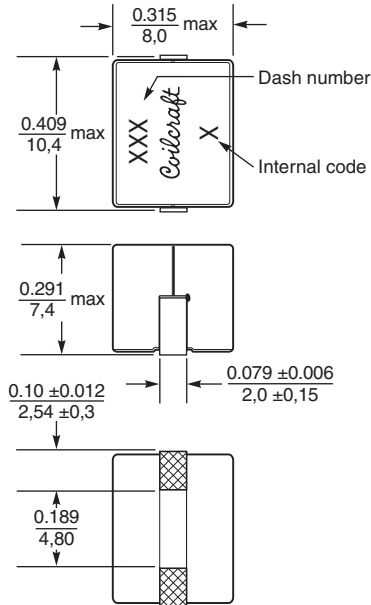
$\frac{0.315}{8,0}$ max

Dash number

$\frac{0.409}{10,4}$ max

XXX Coilcraft X

Internal code

$\frac{0.291}{7,4}$ max

$\frac{0.079 \pm 0.006}{2,0 \pm 0,15}$

$\frac{0.10 \pm 0.012}{2,54 \pm 0,3}$

$\frac{0.189}{4,80}$